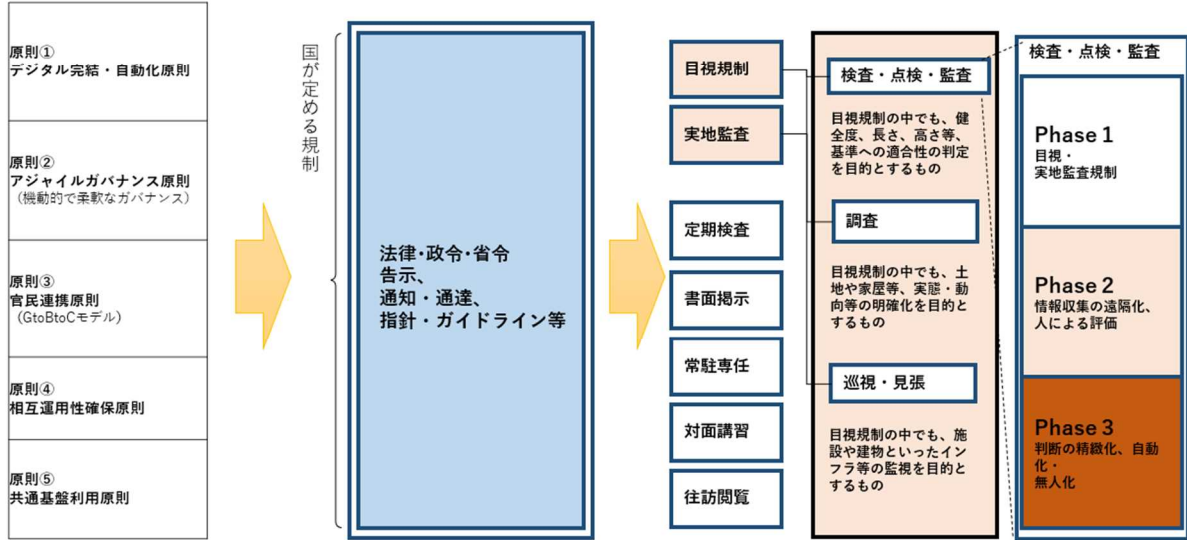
原則①
デジタル完結・自動化原則

原則②
アジャイルガバナンス原則
（機動的で柔軟なガバナンス）

原則③
官民連携原則
（GtoBtoCモデル）

原則④
相互運用性確保原則

原則⑤
共通基盤利用原則

国が定める規制

法律･政令･省令
告示、
通知・通達、
指針・ガイドライン等

目視規制

実地監査

定期検査

書面掲示

常駐専任

対面講習

往訪閲覧

検査・点検・監査

目視規制の中でも、健全度、長さ、高さ等、基準への適合性の判定を目的とするもの

調査

目視規制の中でも、土地や家屋等、実態・動向等の明確化を目的とするもの

巡視・見張

目視規制の中でも、施設や建物といったインフラ等の監視を目的とするもの

検査・点検・監査

Phase 1
目視・
実地監査規制

Phase 2
情報収集の遠隔化、
人による評価

Phase 3
判断の精緻化、自動化・
無人化